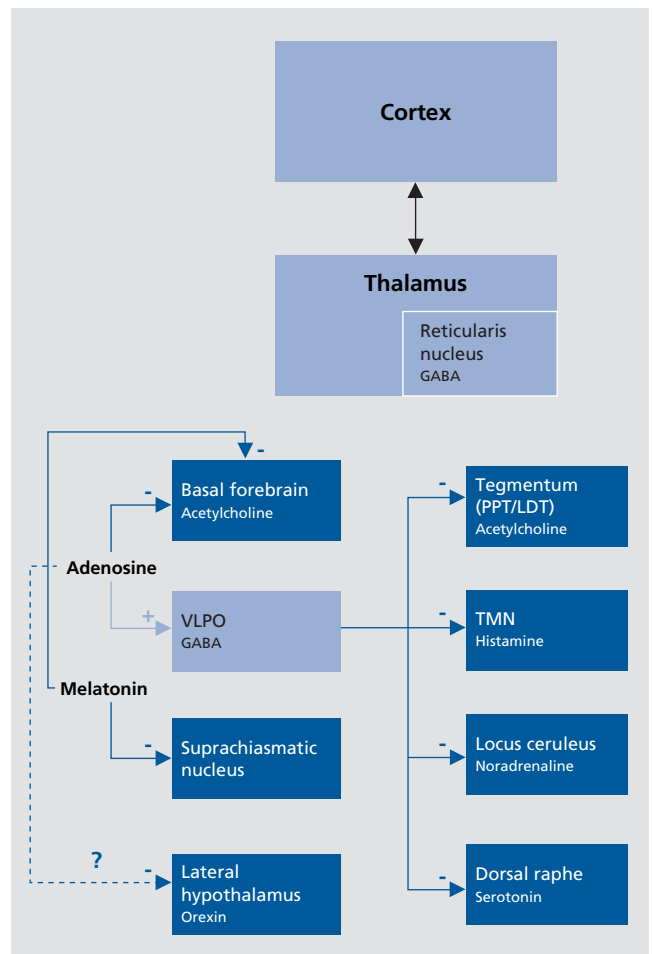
Cortex

Thalamus

Reticularis nucleus
GABA

-

-

Basal forebrain
Acetylcholine

Adenosine

+

VLPO
GABA

Melatonin

-

Suprachiasmatic nucleus

?

-

Lateral hypothalamus
Orexin

-

Tegmentum (PPT/LDT)
Acetylcholine

-

TMN
Histamine

-

Locus ceruleus
Noradrenaline

-

Dorsal raphe
Serotonin